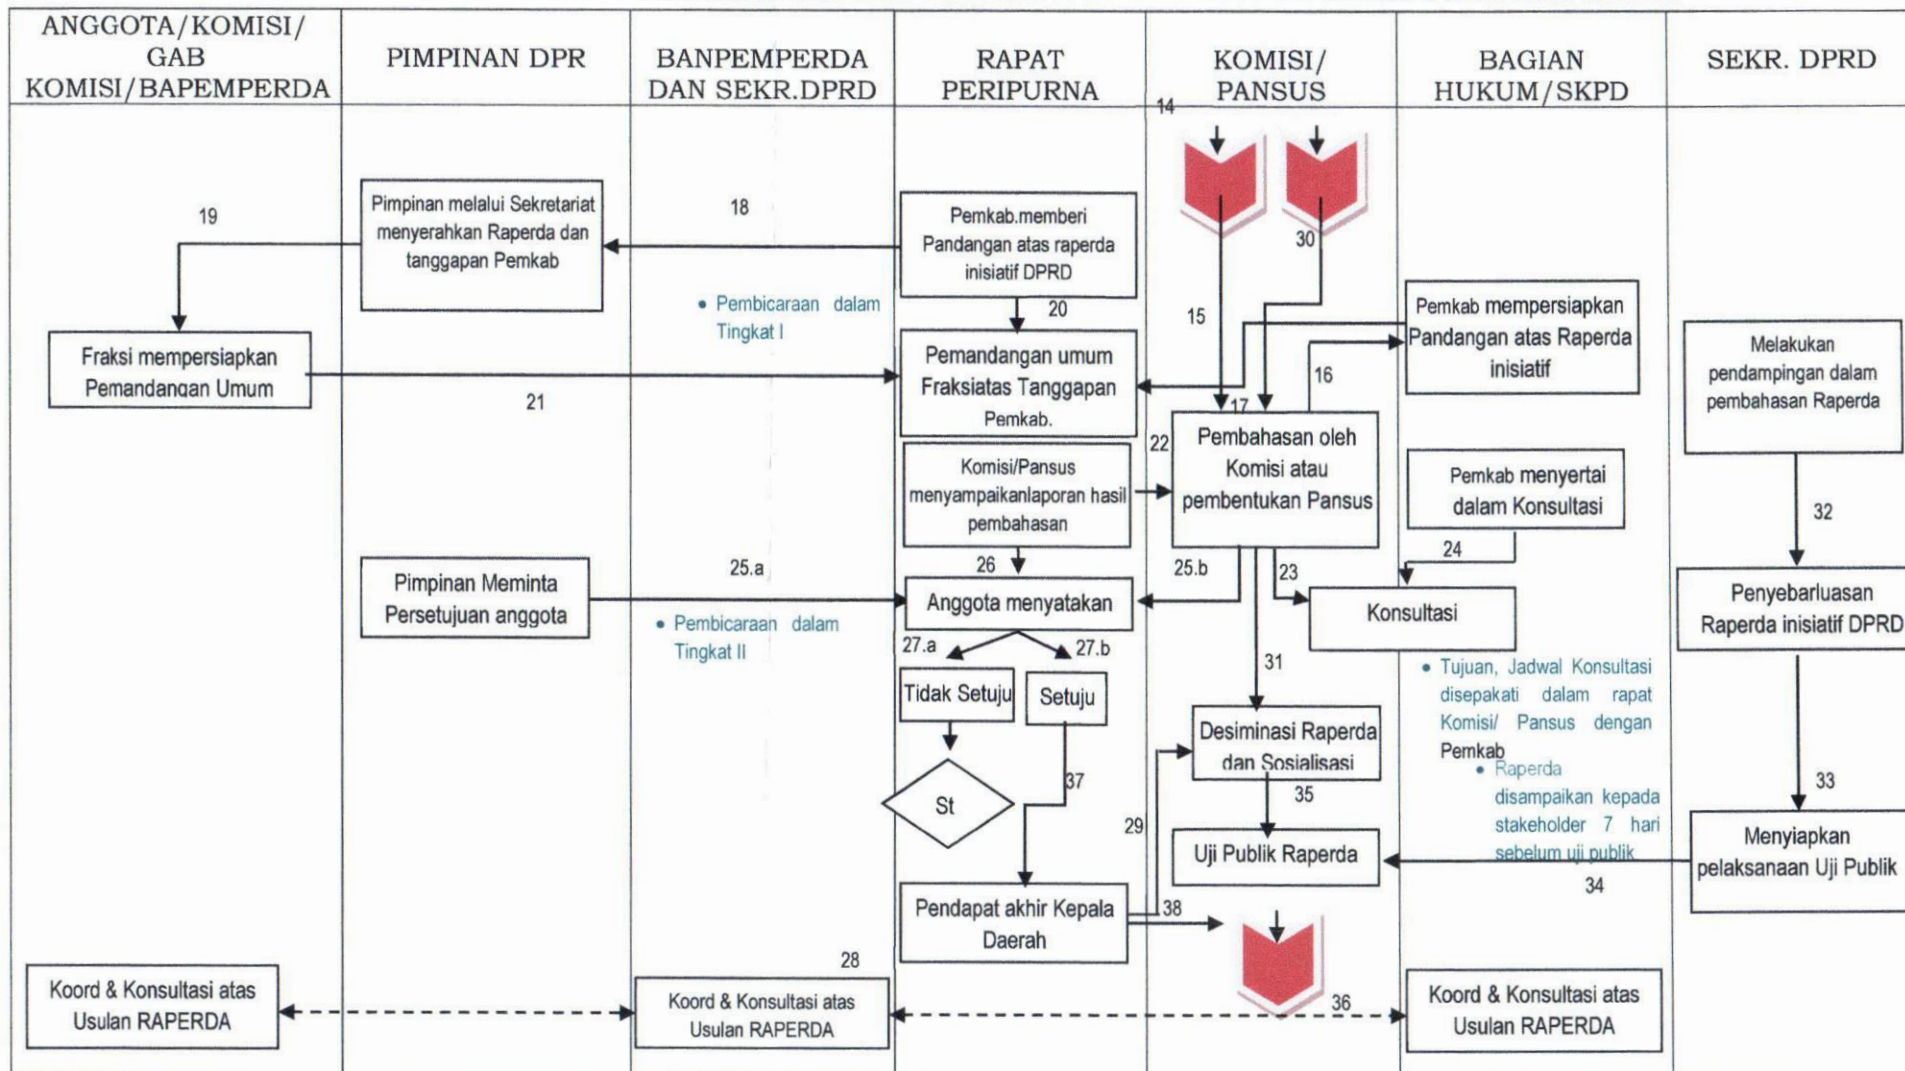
| ANGGOTA/KOMISI/ GAB KOMISI/BAPEMPERDA | PIMPINAN DPR | BANPEMPERDA DAN SEKR.DPRD | RAPAT PERIPURNA | KOMISI/ PANSUS | BAGIAN HUKUM/SKPD | SEKR. DPRD |
|---|---|---|---|---|---|---|

14

19

Pimpinan melalui Sekretariat menyerahkan Raperda dan tanggapan Pemkab

18

Pemkab.memberi Pandangan atas raperda inisiatif DPRD

30

• Pembicaraan dalam Tingkat I

20

15

Pemkab mempersiapkan Pandangan atas Raperda inisiatif

Melakukan pendampingan dalam pembahasan Raperda

Fraksi mempersiapkan Pemandangan Umum

21

Pemandangan umum Fraksiatas Tanggapan Pemkab.

16

17

22

Pembahasan oleh Komisi atau pembentukan Pansus

Komisi/Pansus menyampaikanlaporan hasil pembahasan

Pemkab menyertai dalam Konsultasi

32

24

Pimpinan Meminta Persetujuan anggota

25.a

26

25.b

23

Anggota menyatakan

Konsultasi

Penyebarluasan Raperda inisiatif DPRD

• Pembicaraan dalam Tingkat II

27.a

27.b

31

• Tujuan, Jadwal Konsultasi disepakati dalam rapat Komisi/ Pansus dengan Pemkab

Tidak Setuju

Setuju

Desiminasi Raperda dan Sosialisasi

• Raperda disampaikan kepada stakeholder 7 hari sebelum uji publik

37

St

35

33

29

Uji Publik Raperda

Menyiapkan pelaksanaan Uji Publik

34

Pendapat akhir Kepala Daerah

38

28

Koord & Konsultasi atas Usulan RAPERDA

Koord & Konsultasi atas Usulan RAPERDA

36

Koord & Konsultasi atas Usulan RAPERDA